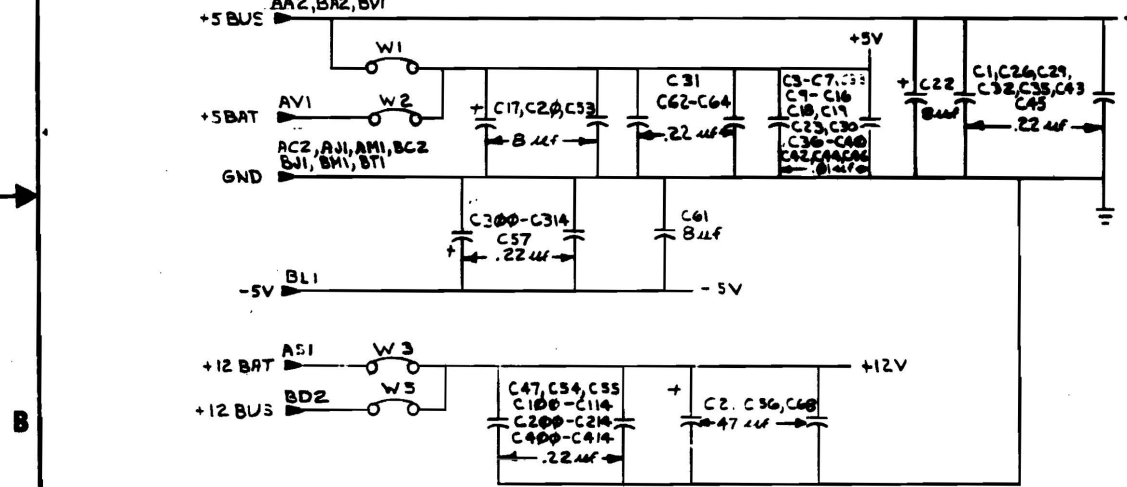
AA2,BA2,BV1
+5 BUS
W1
+5V
+5 BAT AV1
W2
+ C17,C2Ø,C53
8 uf
C31
C62-C64
.22 uf
C3-C7,C33
C9-C16
C18,C19
C23,C30
C36-C40
C42,C44,C46
.01 uf
+ C22
8 uf
C1,C26,C29,
C32,C35,C43
C45
.22 uf
AC2,AJ1,AM1,BC2
BJ1,BH1,BT1
GND
C3ØØ-C314
C57
+ .22 uf
C61
8 uf
-5V BL1
-5V
+12 BAT AS1
W3
+12V
+12 BUS BD2
W5
C47,C54,C55
C1ØØ-C114
C2ØØ-C214
C4ØØ-C414
.22 uf
+
C2. C56,C68
47 uf
B